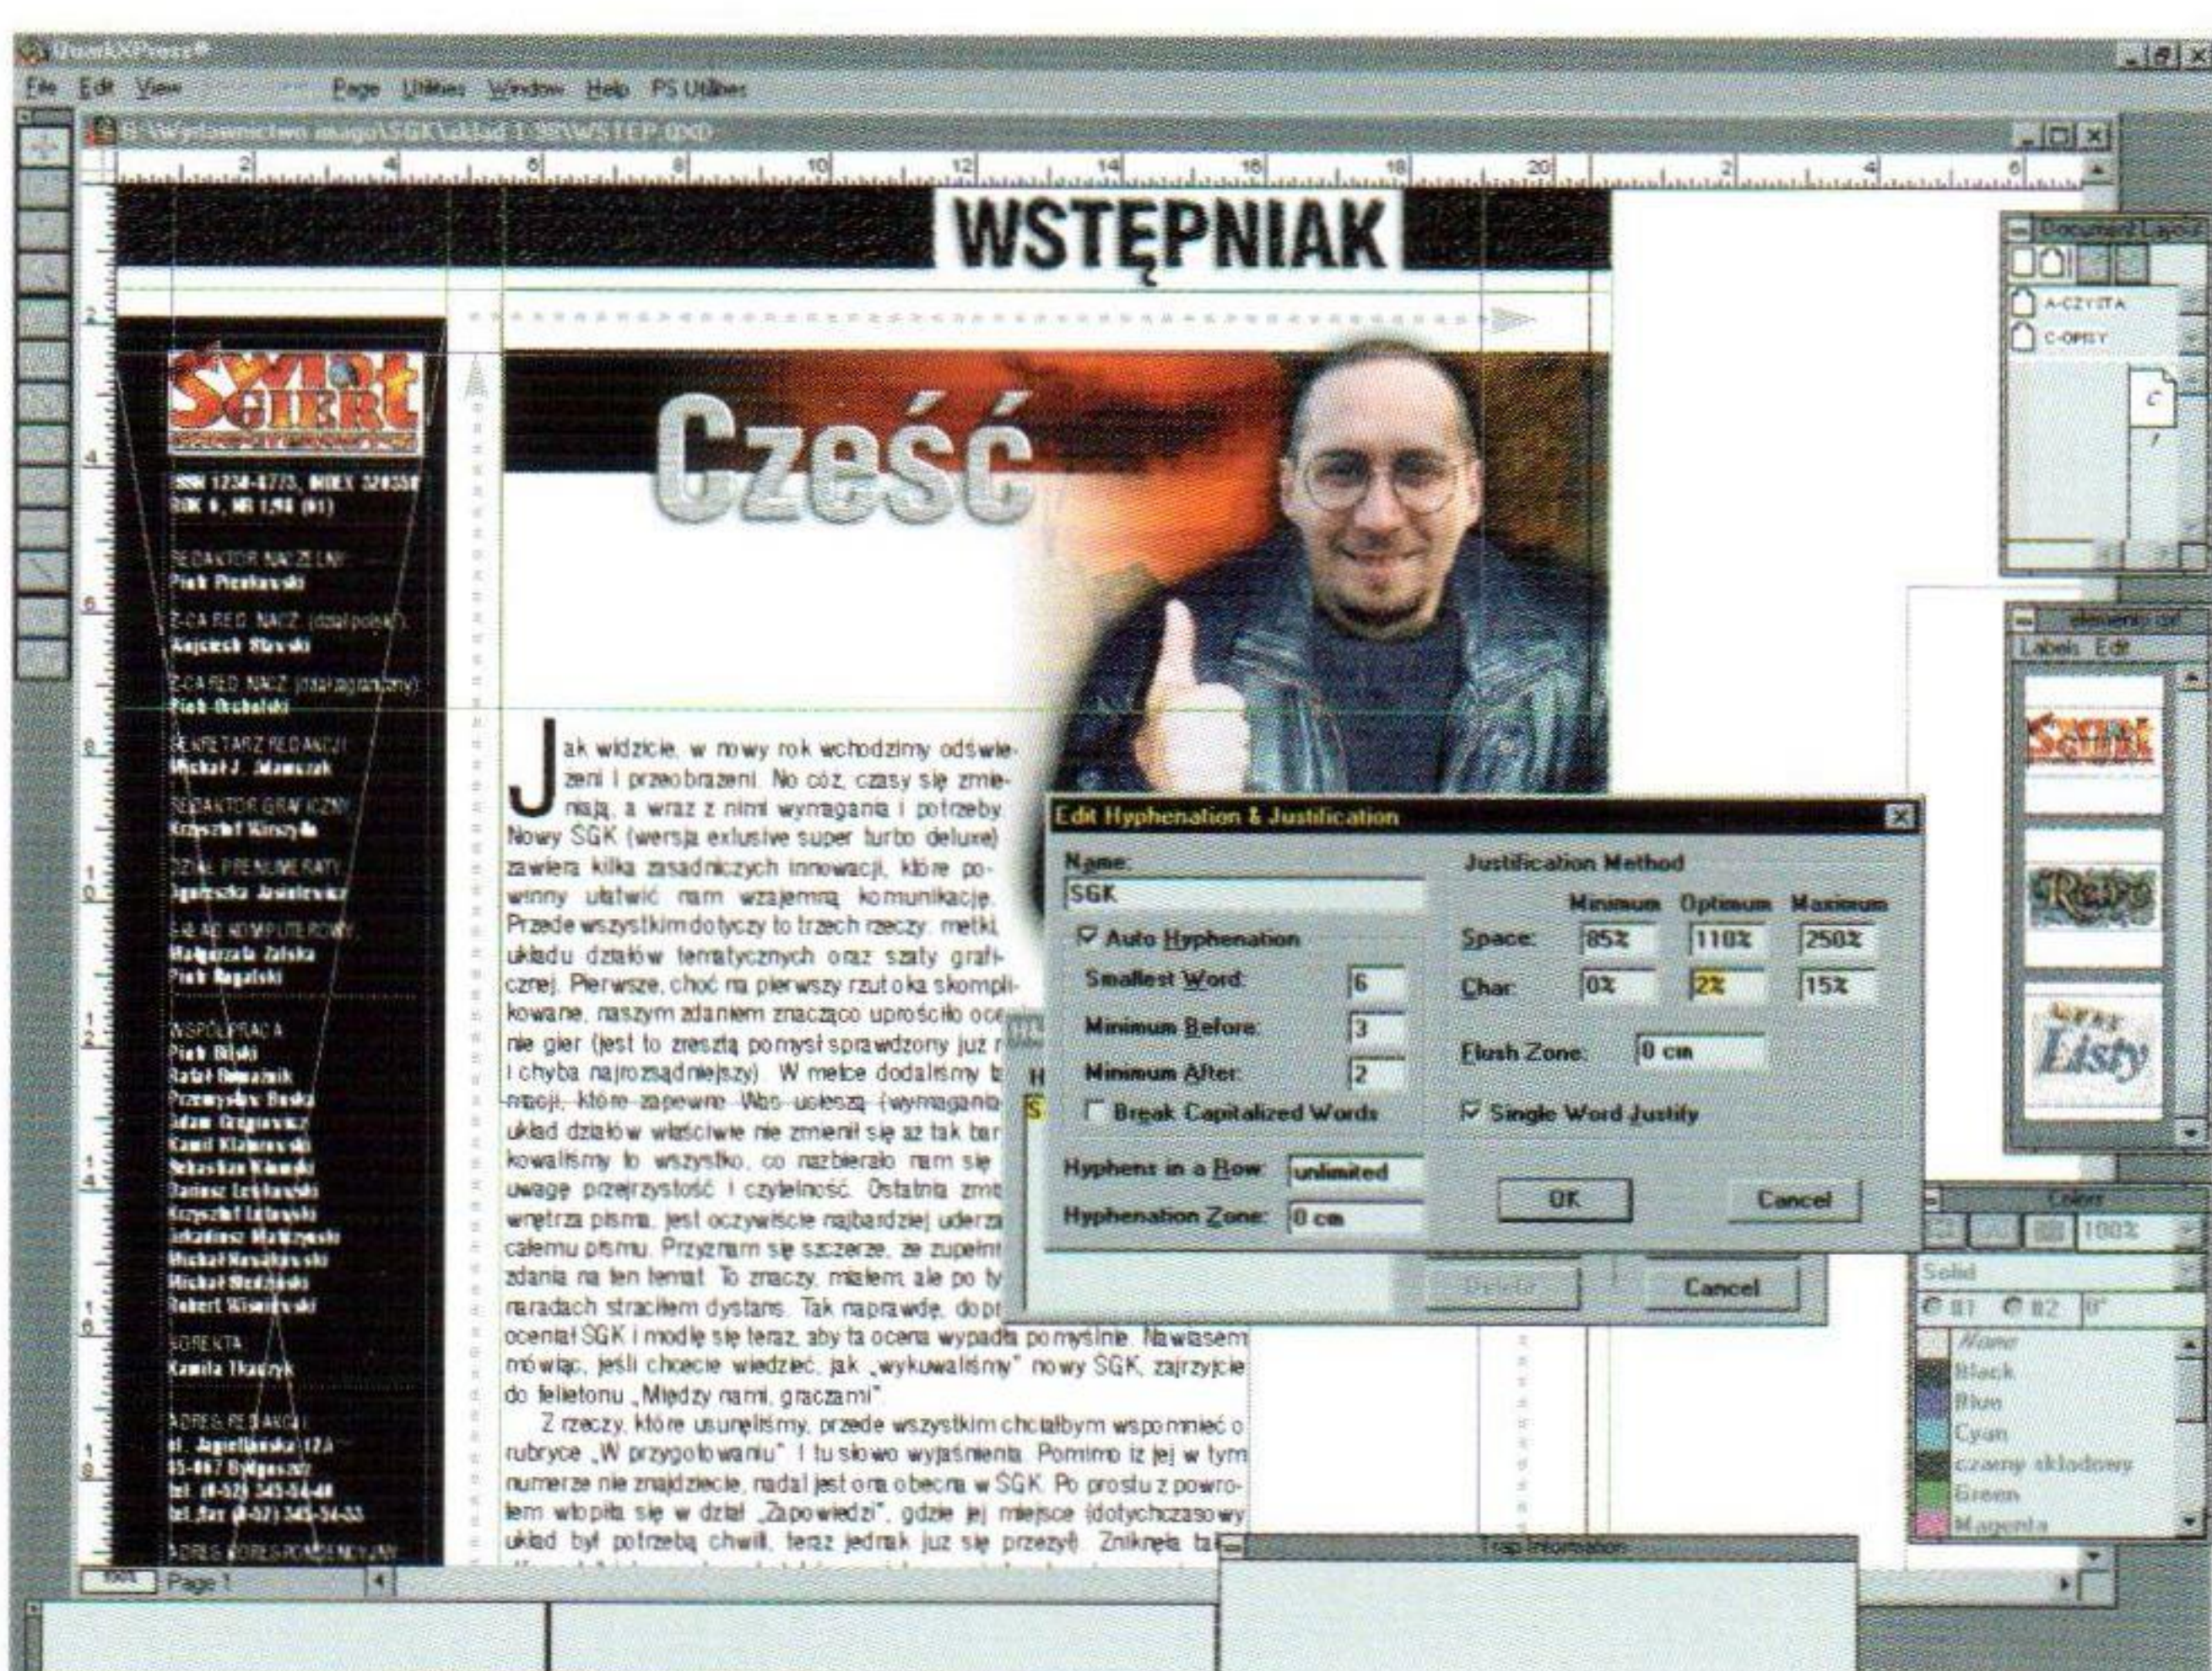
QuarkXPress®

File Edit View Page Utilities Window Help PS Utilities

B:\Wydawnictwo mago\SGK\układ 1.98\WSTEP.QXD

WSTĘPNIAK

Cześć

ISSN 1234-6773, INDEX 329533
ROK 6, NR 1/98 (61)

REDAKTOR NACZELNY
Piotr Pieńkowski

Z-CA RED. NACZ. (dział polski)
Wojciech Stawski

Z-CA RED. NACZ. (dział zagraniczny)
Piotr Orchalski

SEKRETARZ REDAKCJI
Michał J. Jałamuzak

REDAKTOR GRAFICZNY
Krzysztof Wierzyła

DZIAŁ PRENUMERATY
Agnieszka Jasielewicz

SKŁAD KOMPUTEROWY
Małgorzata Zalska
Piotr Bagalski

WSPÓŁPRACA
Piotr Bijski
Rafał Dziwaźnik
Przemysław Buski
Adam Grzywacz
Kamil Klabnowski
Sebastian Kłomski
Dariusz Leśkowski
Krzysztof Lutowski
Arkadiusz Matkowski
Michał Nowakowski
Michał Słodzński
Robert Wiśniewski

KOREKTA
Kamila Tkaczyk

ADRES REDAKCJI
ul. Jagiellońska 12A
85-067 Bydgoszcz
tel. (0-52) 345-54-48
tel./fax (0-52) 345-54-33

ADRES KORESPONDENCYJNY

Jak widzicie, w nowy rok wchodzimy odświeżeni i przeobrażeni. No cóż, czasy się zmieniają, a wraz z nimi wymagania i potrzeby. Nowy SGK (wersja exlusive super turbo deluxe) zawiera kilka zasadniczych innowacji, które powinny ułatwić nam wzajemną komunikację. Przede wszystkim dotyczy to trzech rzeczy: metki, układu działów tematycznych oraz szaty graficznej. Pierwsze, choć na pierwszy rzut oka skomplikowane, naszym zdaniem znacząco uprościło oce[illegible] nie gier (jest to zresztą pomysł sprawdzony już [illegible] i chyba najrozsądniejszy). W metce dodaliśmy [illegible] macji, które zapewne Was ucieszą (wymagania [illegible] układ działów właściwie nie zmienił się aż tak bar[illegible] kowaliśmy to wszystko, co nazbierało nam się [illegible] uwagę przejrzystość i czytelność. Ostatnia zmi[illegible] wnętrza pisma, jest oczywiście najbardziej uderz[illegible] całemu pismu. Przyznam się szczerze, że zupełni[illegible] zdania na ten temat. To znaczy, miałem, ale po ty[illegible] naradach straciłem dystans. Tak naprawdę, dop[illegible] oceniał SGK i modlę się teraz, aby ta ocena wypadła pomyślnie. Nawiasem mówiąc, jeśli chcecie wiedzieć, jak „wykuwaliśmy" nowy SGK, zajrzyjcie do felietonu „Między nami, graczami".

Z rzeczy, które usunęliśmy, przede wszystkim chciałbym wspomnieć o rubryce „W przygotowaniu". I tu słowo wyjaśnienia. Pomimo iż jej w tym numerze nie znajdziecie, nadal jest ona obecna w SGK. Po prostu z powrotem wtopiła się w dział „Zapowiedzi", gdzie jej miejsce (dotychczasowy układ był potrzebą chwili, teraz jednak już się przeżył). Zniknęła ta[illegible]

Edit Hyphenation & Justification
Name:
SGK
Auto Hyphenation
Smallest Word: 6
Minimum Before: 3
Minimum After: 2
Break Capitalized Words
Hyphens in a Row: unlimited
Hyphenation Zone: 0 cm
Justification Method
Minimum Optimum Maximum
Space: 85% 110% 250%
Char: 0% 2% 15%
Flush Zone: 0 cm
Single Word Justify
OK
Cancel

Delete
Cancel

Document Layout
A-CZYSTA
C-OPISY

Labels Edit

Colors
100%
Solid
B1 B2 0°
None
Black
Blue
Cyan
czarny składowy
Green
Magenta

Trap Information

Page 1